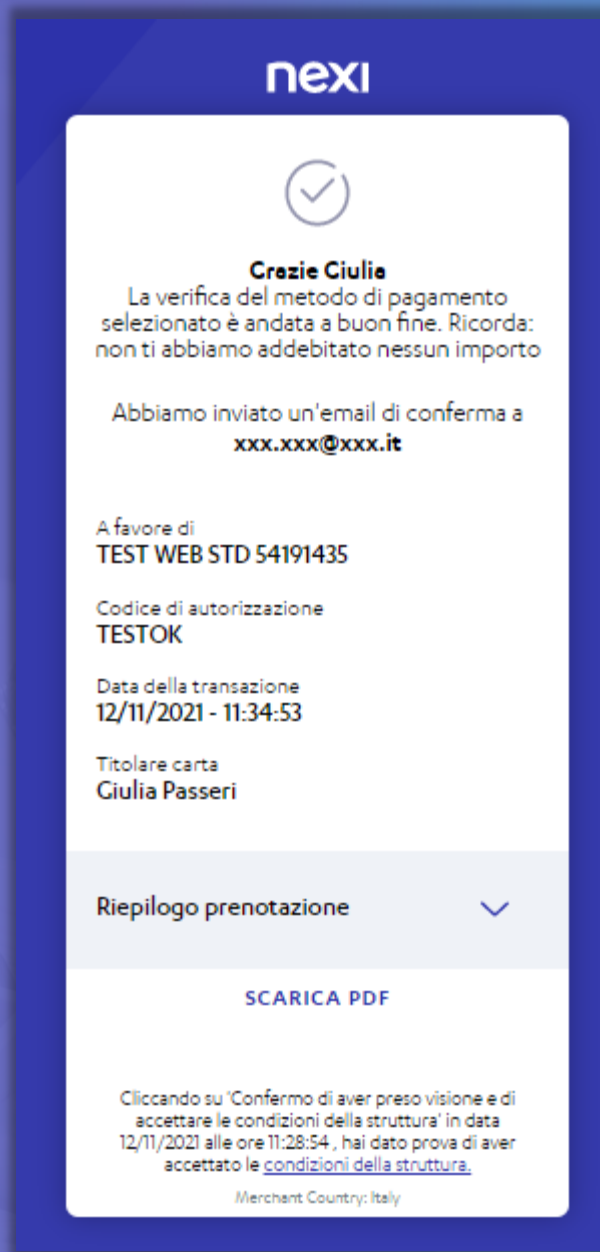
nexi

Grazie Giulia
La verifica del metodo di pagamento selezionato è andata a buon fine. Ricorda: non ti abbiamo addebitato nessun importo

Abbiamo inviato un'email di conferma a
xxx.xxx@xxx.it

A favore di
TEST WEB STD 54191435

Codice di autorizzazione
TESTOK

Data della transazione
12/11/2021 - 11:34:53

Titolare carta
Giulia Passeri

Riepilogo prenotazione

SCARICA PDF

Cliccando su 'Confermo di aver preso visione e di accettare le condizioni della struttura' in data 12/11/2021 alle ore 11:28:54 , hai dato prova di aver accettato le condizioni della struttura.

Merchant Country: Italy